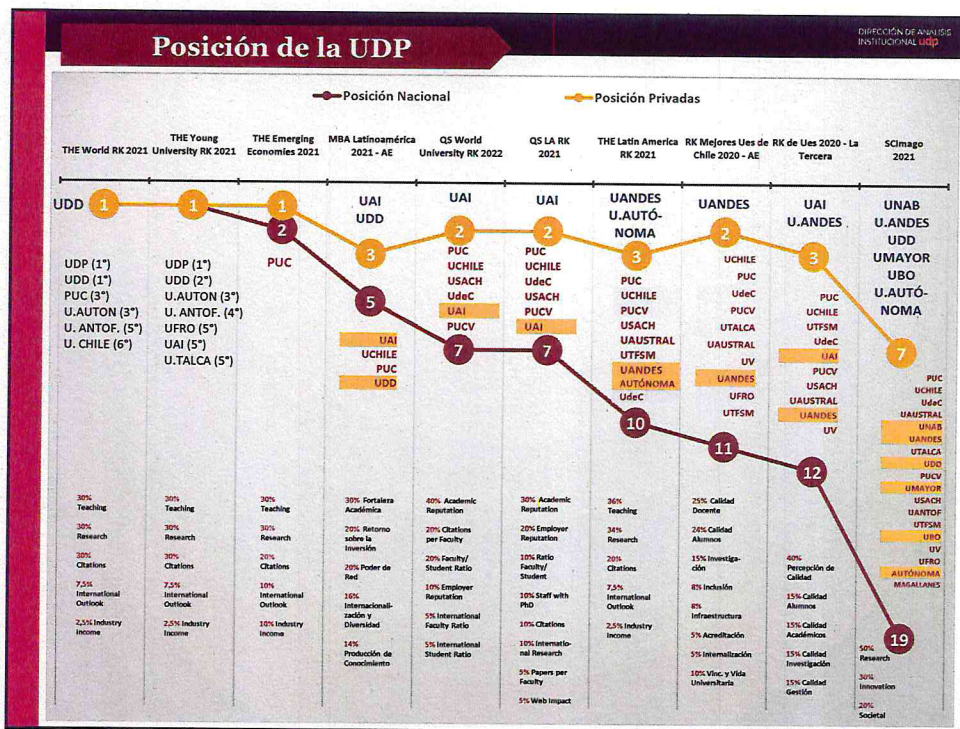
Posición de la UDP

DIRECCIÓN DE ANÁLISIS INSTITUCIONAL udp

Posición Nacional
Posición Privadas

THE World RK 2021
UDD
1
UDP (1°)
UDD (1°)
PUC (3°)
U.AUTON (3°)
U. ANTOF. (5°)
U. CHILE (6°)
30% Teaching
30% Research
30% Citations
7,5% International Outlook
2,5% Industry Income

THE Young University RK 2021
1
UDP (1°)
UDD (2°)
U.AUTON (3°)
U. ANTOF. (4°)
UFRO (5°)
UAI (5°)
U.TALCA (5°)
30% Teaching
30% Research
30% Citations
7,5% International Outlook
2,5% Industry Income

THE Emerging Economies 2021
1
2
PUC
30% Teaching
30% Research
20% Citations
10% International Outlook
10% Industry Income

MBA Latinoamérica 2021 - AE
UAI
UDD
3
5
UAI
UCHILE
PUC
UDD
30% Fortaleza Académica
20% Retorno sobre la Inversión
20% Poder de Red
16% Internacionalización y Diversidad
14% Producción de Conocimiento

QS World University RK 2022
UAI
2
PUC
UCHILE
USACH
UdeC
UAI
PUCV
7
40% Academic Reputation
20% Citations per Faculty
20% Faculty/ Student Ratio
10% Employer Reputation
5% International Faculty Ratio
5% International Student Ratio

QS LA RK 2021
UAI
2
PUC
UCHILE
UdeC
USACH
PUCV
UAI
7
30% Academic Reputation
20% Employer Reputation
10% Ratio Faculty/ Student
10% Staff with PhD
10% Citations
10% International Research
5% Papers per Faculty
5% Web Impact

THE Latin America RK 2021
UANDES
U.AUTÓNOMA
3
PUC
UCHILE
PUCV
USACH
UAUSTRAL
UTFSM
UANDES
AUTÓNOMA
UdeC
10
36% Teaching
34% Research
20% Citations
7,5% International Outlook
2,5% Industry Income

RK Mejores Ues de Chile 2020 - AE
UANDES
2
UCHILE
PUC
UdeC
PUCV
UTALCA
UAUSTRAL
UV
UANDES
UFRO
UTFSM
11
25% Calidad Docente
24% Calidad Alumnos
15% Investigación
8% Inclusión
8% Infraestructura
5% Acreditación
5% Internalización
10% Vinc. y Vida Universitaria

RK de Ues 2020 - La Tercera
UAI
U.ANDES
3
PUC
UCHILE
UTFSM
UdeC
UAI
PUCV
USACH
UAUSTRAL
UANDES
UV
12
40% Percepción de Calidad
15% Calidad Alumnos
15% Calidad Académicos
15% Calidad Investigación
15% Calidad Gestión

SCImago 2021
UNAB
U.ANDES
UDD
UMAYOR
UBO
U.AUTÓNOMA
7
PUC
UCHILE
UdeC
UAUSTRAL
UNAB
UANDES
UTALCA
UDD
PUCV
UMAYOR
USACH
UANTOF
UTFSM
UBO
UV
UFRO
AUTÓNOMA
MAGALLANES
19
50% Research
30% Innovation
20% Societal